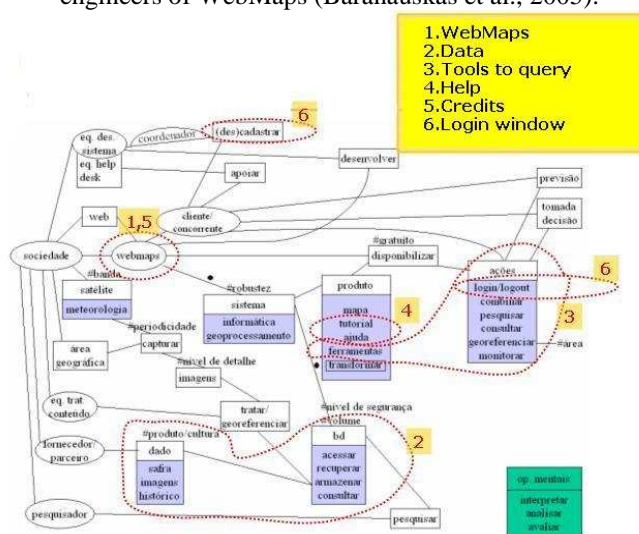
engineers of WebMaps (Baranauskas et al., 2005).

1.WebMaps
2.Data
3.Tools to query
4.Help
5.Credits
6.Login window

eq. des. sistema
eq. help desk
coordenador
(des)cadastrar
6
desenvolver
apoiar
previsão
web
1,5
cliente/ concorrente
tomada decisão
sociedade
webmaps
#gratuito
disponibilizar
#banda
ações
6
satélite
meteorologia
#robustez
produto
login/logout
sistema
combinar
pesquisar
consultar
georeferenciar
monitorar
3
#área
informática geoprocessamento
mapa
tutorial
ajuda
ferramentas
transformar
4
#periodicidade
área geográfica
capturar
#nível de detalhe
imagens
eq. trat. conteúdo
tratar/ georeferenciar
#nível de segurança
#volume
fornecedor/ parceiro
#produto/cultura
dado
safra
imagens
histórico
bd
acessar
recuperar
armazenar
consultar
2
pesquisador
pesquisar
op. mentais
interpretar
analisar
avaliar